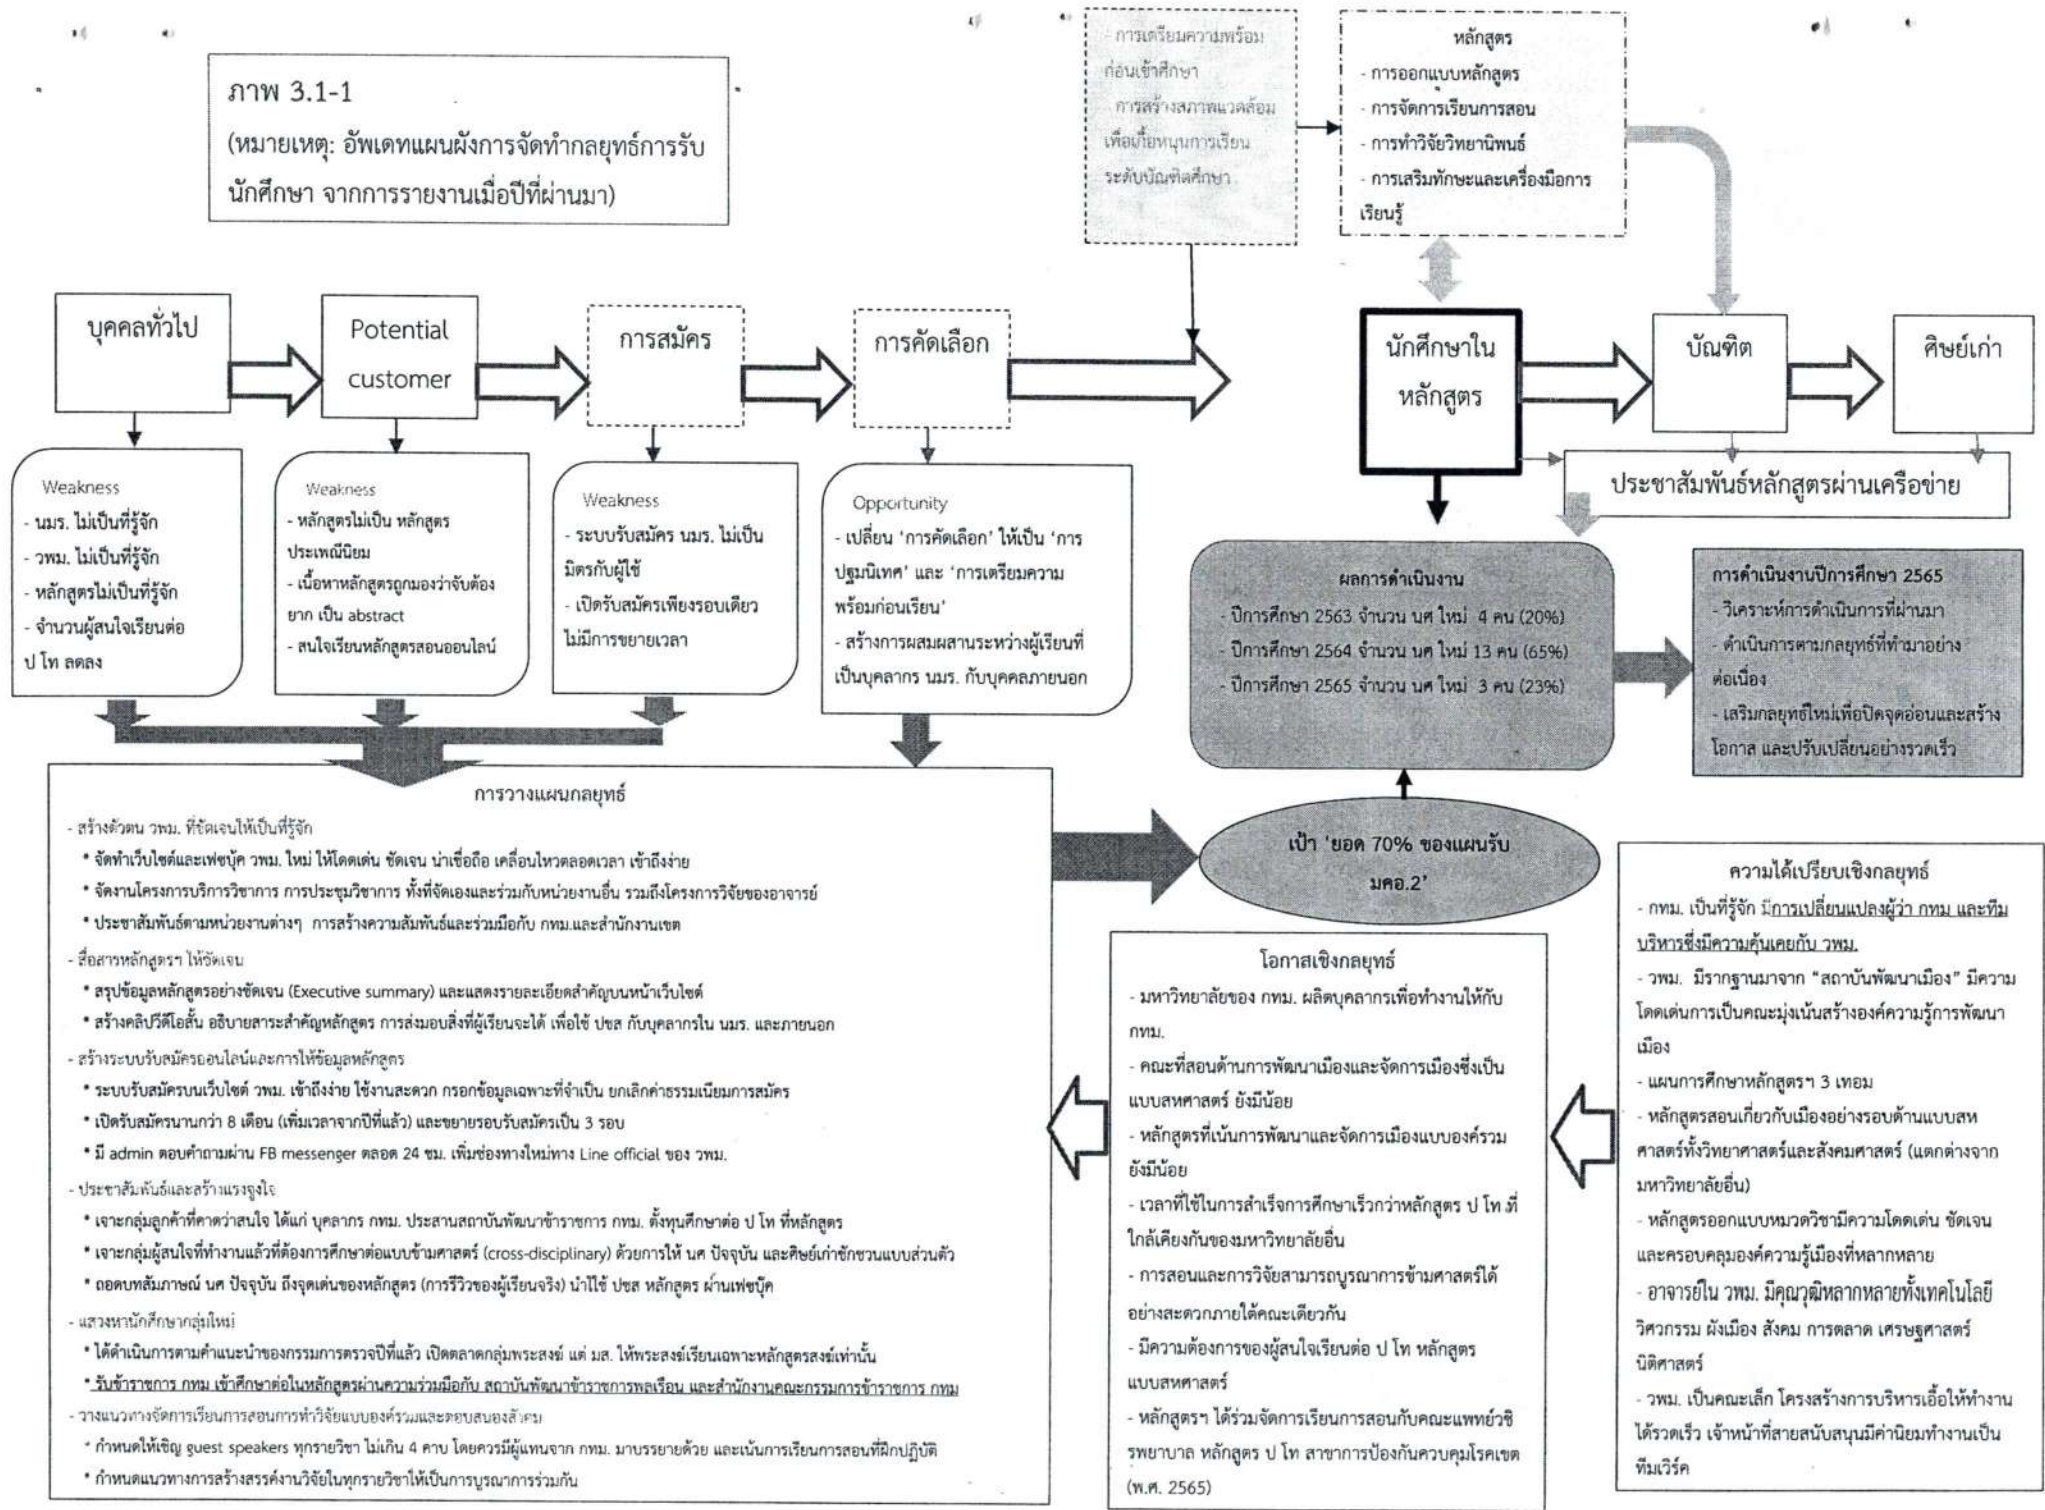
ภาพ 3.1-1
(หมายเหตุ: อัพเดทแผนผังการจัดทำกลยุทธ์การรับนักศึกษา จากการรายงานเมื่อปีที่ผ่านมา)

การเตรียมความพร้อมก่อนเข้าศึกษา
การสร้างสภาพแวดล้อมเพื่อเกื้อหนุนการเรียนระดับบัณฑิตศึกษา

หลักสูตร
- การออกแบบหลักสูตร
- การจัดการเรียนการสอน
- การทำวิจัยวิทยานิพนธ์
- การเสริมทักษะและเครื่องมือการเรียนรู้

บุคคลทั่วไป
Potential customer
การสมัคร
การคัดเลือก
นักศึกษาในหลักสูตร
บัณฑิต
ศิษย์เก่า

Weakness
- นมร. ไม่เป็นที่รู้จัก
- วพม. ไม่เป็นที่รู้จัก
- หลักสูตรไม่เป็นที่รู้จัก
- จำนวนผู้สนใจเรียนต่อ ป โท ลดลง

Weakness
- หลักสูตรไม่เป็น หลักสูตรประเพณีนิยม
- เนื้อหาหลักสูตรถูกมองว่าจับต้องยาก เป็น abstract
- สนใจเรียนหลักสูตรสอนออนไลน์

Weakness
- ระบบรับสมัคร นมร. ไม่เป็นมิตรกับผู้ใช้
- เปิดรับสมัครเพียงรอบเดียว ไม่มีการขยายเวลา

Opportunity
- เปลี่ยน 'การคัดเลือก' ให้เป็น 'การปฐมนิเทศ' และ 'การเตรียมความพร้อมก่อนเรียน'
- สร้างการผสมผสานระหว่างผู้เรียนที่เป็นบุคลากร นมร. กับบุคคลภายนอก

ประชาสัมพันธ์หลักสูตรผ่านเครือข่าย

ผลการดำเนินงาน
- ปีการศึกษา 2563 จำนวน นศ ใหม่ 4 คน (20%)
- ปีการศึกษา 2564 จำนวน นศ ใหม่ 13 คน (65%)
- ปีการศึกษา 2565 จำนวน นศ ใหม่ 3 คน (23%)

การดำเนินงานปีการศึกษา 2565
- วิเคราะห์การดำเนินการที่ผ่านมา
- ดำเนินการตามกลยุทธ์ที่ทำมาอย่างต่อเนื่อง
- เสริมกลยุทธ์ใหม่เพื่อปิดจุดอ่อนและสร้างโอกาส และปรับเปลี่ยนอย่างรวดเร็ว

การวางแผนกลยุทธ์
- สร้างตัวตน วพม. ที่ชัดเจนให้เป็นที่รู้จัก
* จัดทำเว็บไซต์และเฟซบุ๊ค วพม. ใหม่ ให้โดดเด่น ชัดเจน น่าเชื่อถือ เคลื่อนไหวตลอดเวลา เข้าถึงง่าย
* จัดงานโครงการบริการวิชาการ การประชุมวิชาการ ทั้งที่จัดเองและร่วมกับหน่วยงานอื่น รวมถึงโครงการวิจัยของอาจารย์
* ประชาสัมพันธ์ตามหน่วยงานต่างๆ การสร้างความสัมพันธ์และร่วมมือกับ กทม.และสำนักงานเขต
- สื่อสารหลักสูตรฯ ให้ชัดเจน
* สรุปข้อมูลหลักสูตรอย่างชัดเจน (Executive summary) และแสดงรายละเอียดสำคัญบนหน้าเว็บไซต์
* สร้างคลิปวีดีโอสั้น อธิบายสาระสำคัญหลักสูตร การส่งมอบสิ่งที่ผู้เรียนจะได้ เพื่อใช้ ปชส กับบุคลากรใน นมร. และภายนอก
- สร้างระบบรับสมัครออนไลน์และการให้ข้อมูลหลักสูตร
* ระบบรับสมัครบนเว็บไซต์ วพม. เข้าถึงง่าย ใช้งานสะดวก กรอกข้อมูลเฉพาะที่จำเป็น ยกเลิกค่าธรรมเนียมการสมัคร
* เปิดรับสมัครนานกว่า 8 เดือน (เพิ่มเวลาจากปีที่แล้ว) และขยายรอบรับสมัครเป็น 3 รอบ
* มี admin ตอบคำถามผ่าน FB messenger ตลอด 24 ชม. เพิ่มช่องทางใหม่ทาง Line official ของ วพม.
- ประชาสัมพันธ์และสร้างแรงจูงใจ
* เจาะกลุ่มลูกค้าที่คาดว่าสนใจ ได้แก่ บุคลากร กทม. ประสานสถาบันพัฒนาข้าราชการ กทม. ตั้งทุนศึกษาต่อ ป โท ที่หลักสูตร
* เจาะกลุ่มผู้สนใจที่ทำงานแล้วที่ต้องการศึกษาต่อแบบข้ามศาสตร์ (cross-disciplinary) ด้วยการให้ นศ ปัจจุบัน และศิษย์เก่าชักชวนแบบส่วนตัว
* ถอดบทสัมภาษณ์ นศ ปัจจุบัน ถึงจุดเด่นของหลักสูตร (การรีวิวของผู้เรียนจริง) นำไปใช้ ปชส หลักสูตร ผ่านเฟซบุ๊ค
- แสวงหานักศึกษากลุ่มใหม่
* ได้ดำเนินการตามคำแนะนำของกรรมการตรวจปีที่แล้ว เปิดตลาดกลุ่มพระสงฆ์ แต่ มส. ให้พระสงฆ์เรียนเฉพาะหลักสูตรสงฆ์เท่านั้น
* รับข้าราชการ กทม เข้าศึกษาต่อในหลักสูตรผ่านความร่วมมือกับ สถาบันพัฒนาข้าราชการพลเรือน และสำนักงานคณะกรรมการข้าราชการ กทม
- วางแนวทางจัดการเรียนการสอนการทำวิจัยแบบองค์รวมและตอบสนองสังคม
* กำหนดให้เชิญ guest speakers ทุกรายวิชา ไม่เกิน 4 คาบ โดยควรมีผู้แทนจาก กทม. มาบรรยายด้วย และเน้นการเรียนการสอนที่ฝึกปฏิบัติ
* กำหนดแนวทางการสร้างสรรค์งานวิจัยในทุกรายวิชาให้เป็นการบูรณาการร่วมกัน

เป้า 'ยอด 70% ของแผนรับ มคอ.2'

ความได้เปรียบเชิงกลยุทธ์
- กทม. เป็นที่รู้จัก มีการเปลี่ยนแปลงผู้ว่า กทม และทีมบริหารซึ่งมีความคุ้นเคยกับ วพม.
- วพม. มีรากฐานมาจาก "สถาบันพัฒนาเมือง" มีความโดดเด่นการเป็นคณะมุ่งเน้นสร้างองค์ความรู้การพัฒนาเมือง
- แผนการศึกษาหลักสูตรฯ 3 เทอม
- หลักสูตรสอนเกี่ยวกับเมืองอย่างรอบด้านแบบสหศาสตร์ทั้งวิทยาศาสตร์และสังคมศาสตร์ (แตกต่างจากมหาวิทยาลัยอื่น)
- หลักสูตรออกแบบหมวดวิชามีความโดดเด่น ชัดเจน และครอบคลุมองค์ความรู้เมืองที่หลากหลาย
- อาจารย์ใน วพม. มีคุณวุฒิหลากหลายทั้งเทคโนโลยี วิศวกรรม ผังเมือง สังคม การตลาด เศรษฐศาสตร์ นิติศาสตร์
- วพม. เป็นคณะเล็ก โครงสร้างการบริหารเอื้อให้ทำงานได้รวดเร็ว เจ้าหน้าที่สายสนับสนุนมีค่านิยมทำงานเป็นทีมเวิร์ค

โอกาสเชิงกลยุทธ์
- มหาวิทยาลัยของ กทม. ผลิตบุคลากรเพื่อทำงานให้กับ กทม.
- คณะที่สอนด้านการพัฒนาเมืองและจัดการเมืองซึ่งเป็นแบบสหศาสตร์ ยังมีน้อย
- หลักสูตรที่เน้นการพัฒนาและจัดการเมืองแบบองค์รวม ยังมีน้อย
- เวลาที่ใช้ในการสำเร็จการศึกษาเร็วกว่าหลักสูตร ป โท ที่ใกล้เคียงกันของมหาวิทยาลัยอื่น
- การสอนและการวิจัยสามารถบูรณาการข้ามศาสตร์ได้อย่างสะดวกภายใต้คณะเดียวกัน
- มีความต้องการของผู้สนใจเรียนต่อ ป โท หลักสูตรแบบสหศาสตร์
- หลักสูตรฯ ได้ร่วมจัดการเรียนการสอนกับคณะแพทย์วชิรพยาบาล หลักสูตร ป โท สาขาการป้องกันควบคุมโรคเขต (พ.ศ. 2565)